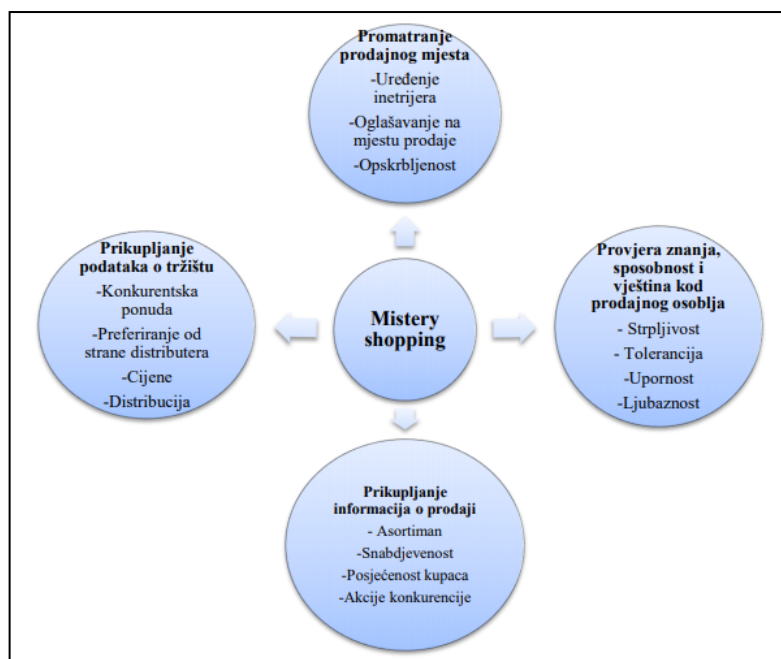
**Promatranje prodajnog mjesta**
-Uređenje inetrijera
-Oglašavanje na mjestu prodaje
-Opskrbljenost

**Prikupljanje podataka o tržištu**
-Konkurentska ponuda
-Preferiranje od strane distributera
-Cijene
-Distribucija

**Mistery shopping**

**Provjera znanja, sposobnost i vještina kod prodajnog osoblja**
- Strpljivost
- Tolerancija
-Upornost
-Ljubaznost

**Prikupljanje informacija o prodaji**
- Asortiman
-Snabdjevenost
-Posjećenost kupaca
-Akcije konkurencije